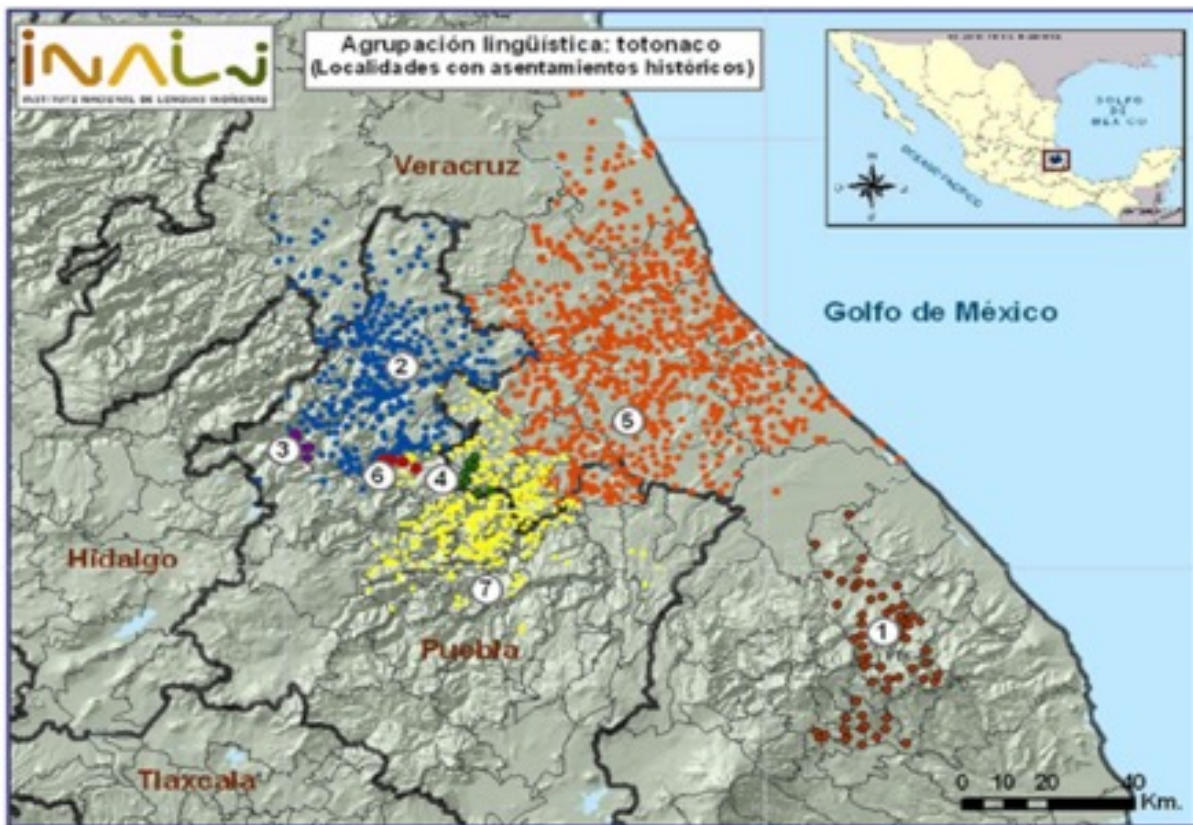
INALI
INSTITUTO NACIONAL DE LENGUAS INDÍGENAS

Agrupación lingüística: totonaco
(Localidades con asentamientos históricos)

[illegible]
GOLFO DE MÉXICO
OCÉANO PACÍFICO

Veracruz

Golfo de México

2
3
6
4
5
7
1

Hidalgo

Puebla

Tlaxcala

0 10 20 40
Km.